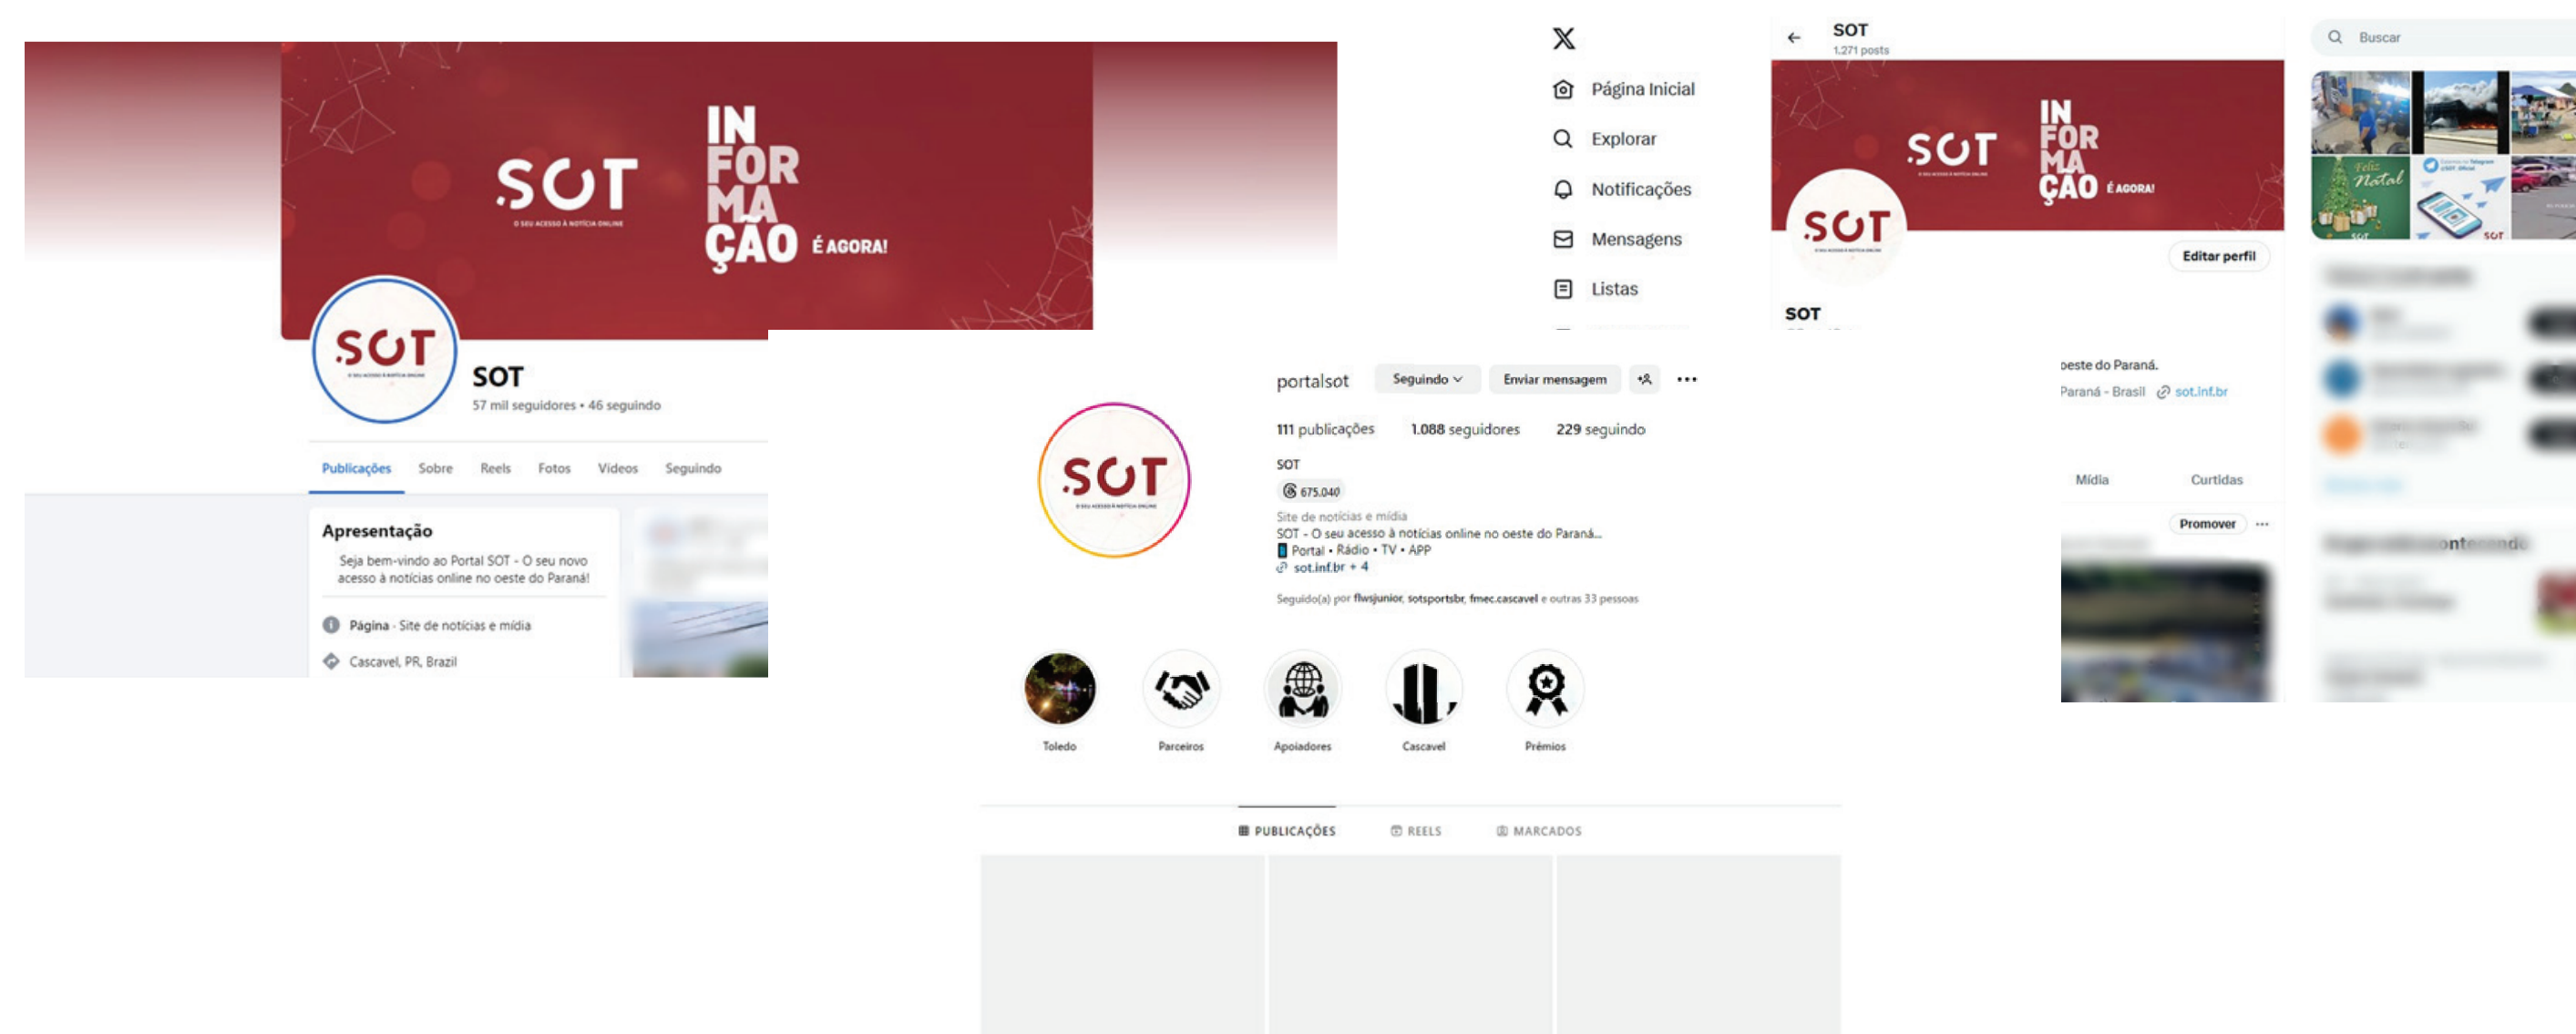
SOT
O SEU ACESSO À NOTÍCIA ONLINE
INFORMAÇÃO É AGORA!

SOT
57 mil seguidores • 46 seguindo

Publicações Sobre Reels Fotos Vídeos Seguindo

Apresentação
Seja bem-vindo ao Portal SOT - O seu novo acesso à notícias online no oeste do Paraná!

Página · Site de notícias e mídia
Cascavel, PR, Brazil

Página Inicial
Explorar
Notificações
Mensagens
Listas

SOT
1.271 posts

SOT
INFORMAÇÃO É AGORA!

Editar perfil
SOT
oeste do Paraná.
Paraná - Brasil sot.inf.br
Mídia Curtidas
Promover

Buscar

portalsot Seguindo Enviar mensagem
111 publicações 1.088 seguidores 229 seguindo
SOT
675.040
Site de notícias e mídia
SOT - O seu acesso à notícias online no oeste do Paraná...
Portal • Rádio • TV • APP
sot.inf.br + 4
Seguido(a) por flwsjunior, sotsportsbr, fmec.cascavel e outras 33 pessoas

Toledo Parceiros Apoiadores Cascavel Prêmios

PUBLICAÇÕES REELS MARCADOS